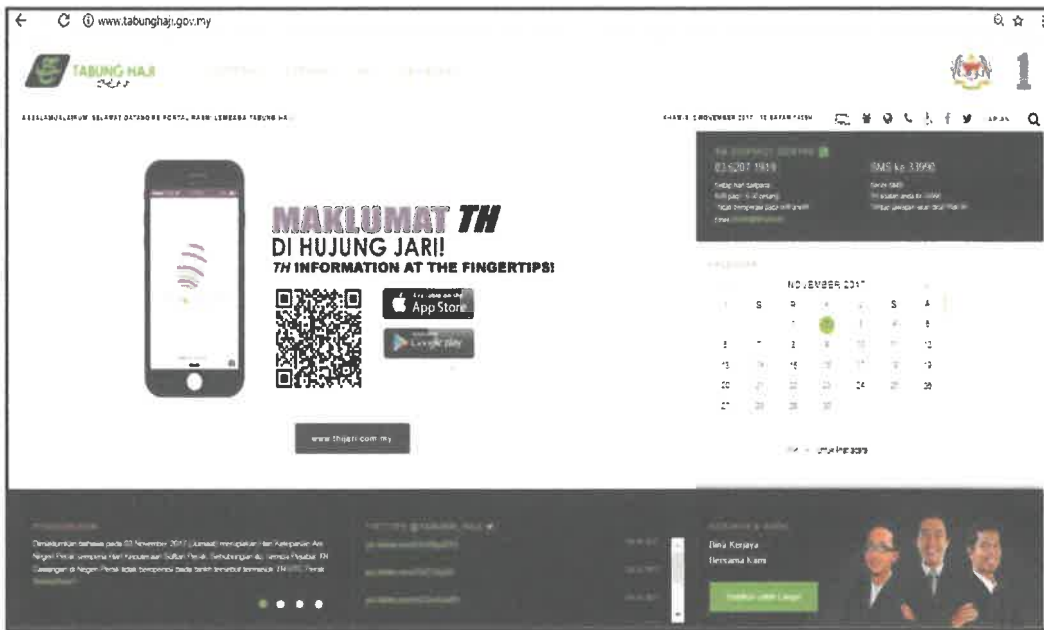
www.tabunghaji.gov.my

TABUNG HAJI

1

ASSALAMUALAIKUM, SELAMAT DATANG KE PORTAL RASMI LEMBAGA TABUNG HAJI

KHAMIS 2 NOVEMBER 2017 13 SAFAR 1439H

MAKLUMAT TH
DI HUJUNG JARI!
TH INFORMATION AT THE FINGERTIPS!

App Store

Google play

www.thjari.com.my

03-6207 1919

SMS ke 33990

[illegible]

NOVEMBER 2017

| | S | R | K | J | S | A |
|---|---|---|---|---|---|---|
| | | 1 | 2 | 3 | 4 | 5 |
| 6 | 7 | 8 | 9 | 10 | 11 | 12 |
| 13 | 14 | 15 | 16 | 17 | 18 | 19 |
| 20 | 21 | 22 | 23 | 24 | 25 | 26 |
| 27 | 28 | 29 | 30 | | | |

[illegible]

Dimaklumkan bahawa pada 02 November 2017 (Khamis) merupakan Hari Keputeraan Ke Negeri Perak sempena Hari Keputeraan Sultan Perak. Sehubungan itu, semua Pejabat TH Cawangan di Negeri Perak tidak beroperasi pada tarikh tersebut termasuk TH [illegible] Perak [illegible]

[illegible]

Bina Kerjaya
Bersama Kami

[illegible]